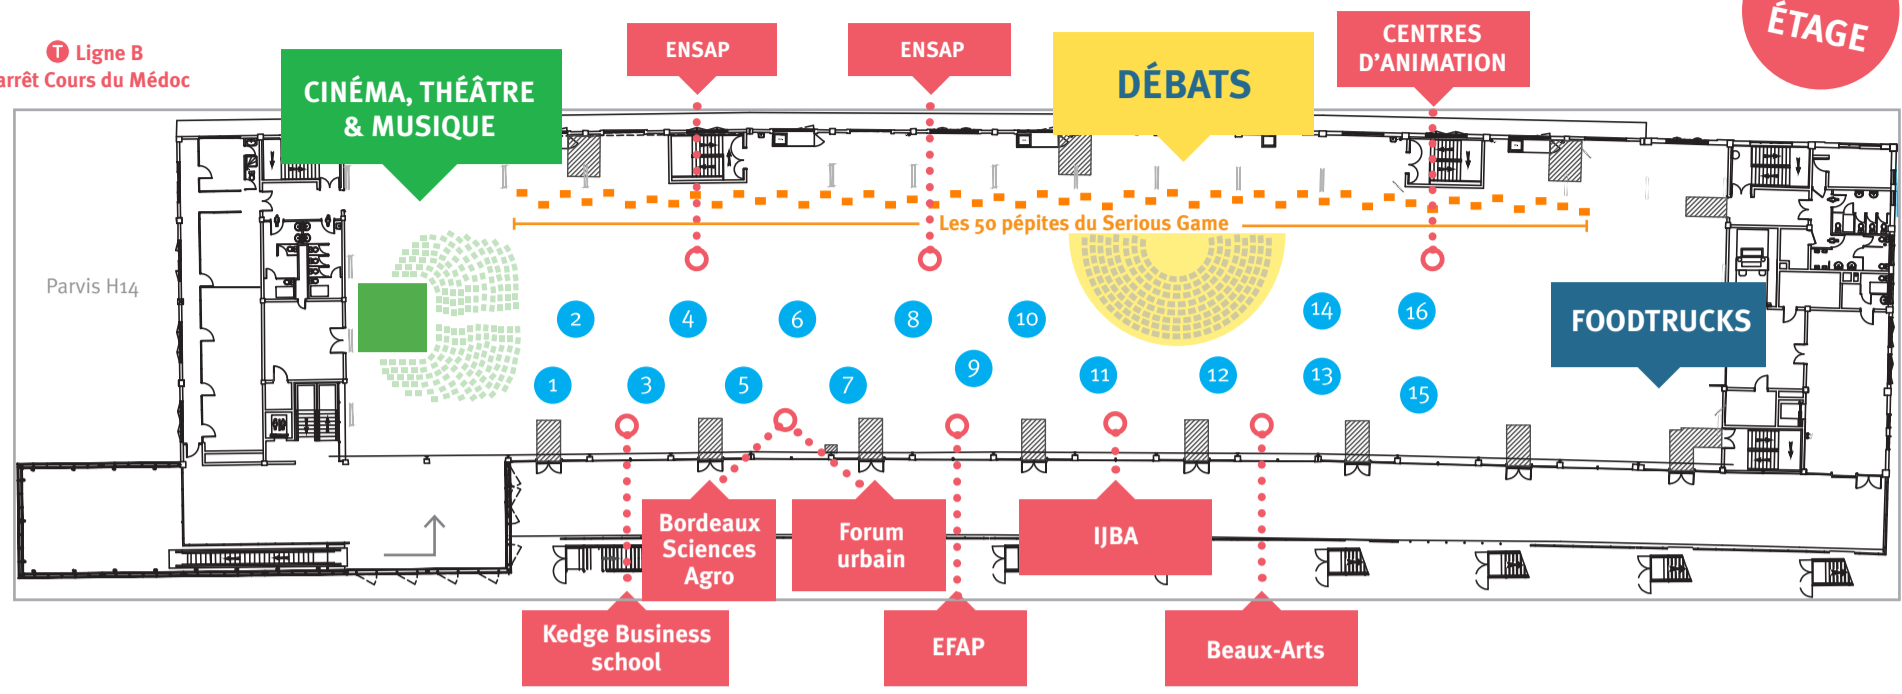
ÉTAGE

T Ligne B
arrêt Cours du Médoc

CINÉMA, THÉÂTRE & MUSIQUE

ENSAP

ENSAP

DÉBATS

CENTRES D'ANIMATION

Les 50 pépites du Serious Game

Parvis H14

2 4 6 8 10 14 16

1 3 5 7 9 11 12 13 15

FOODTRUCKS

Bordeaux Sciences Agro

Forum urbain

IJBA

Kedge Business school

EFAP

Beaux-Arts